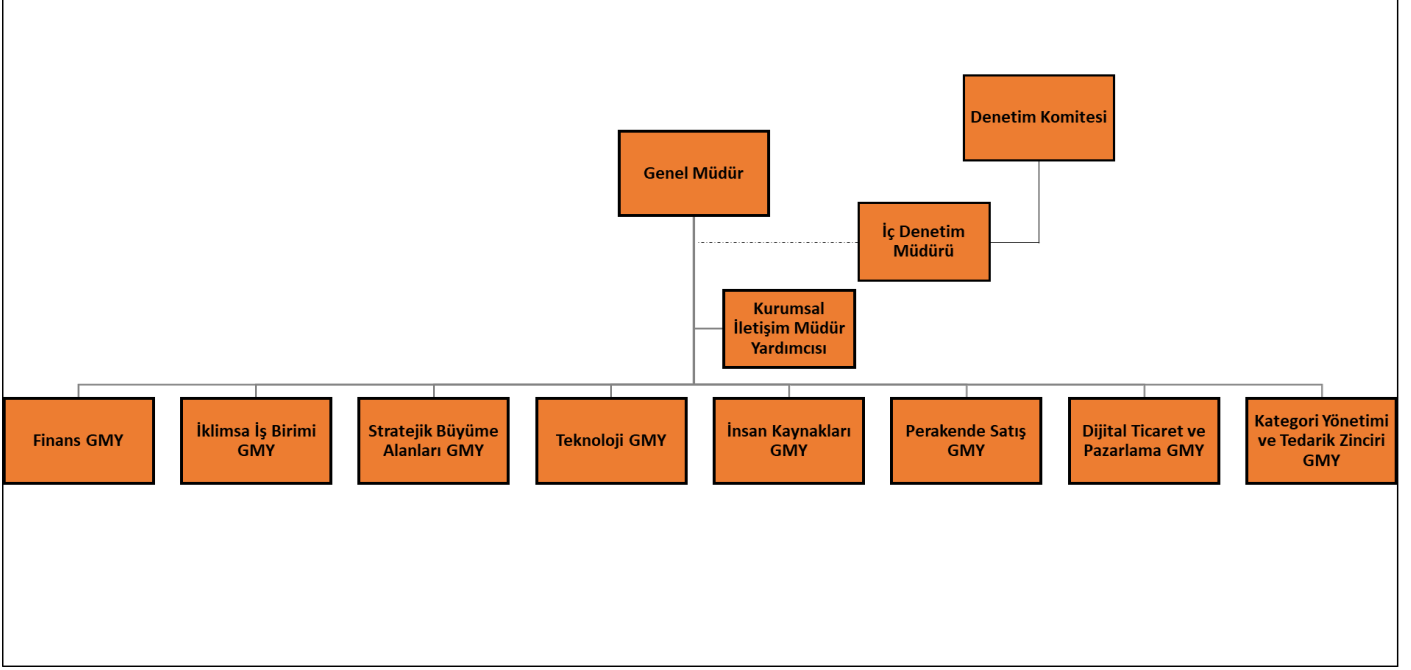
Denetim Komitesi

Genel Müdür

İç Denetim Müdürü

Kurumsal İletişim Müdür Yardımcısı

Finans GMY

İklimsa İş Birimi GMY

Stratejik Büyüme Alanları GMY

Teknoloji GMY

İnsan Kaynakları GMY

Perakende Satış GMY

Dijital Ticaret ve Pazarlama GMY

Kategori Yönetimi ve Tedarik Zinciri GMY